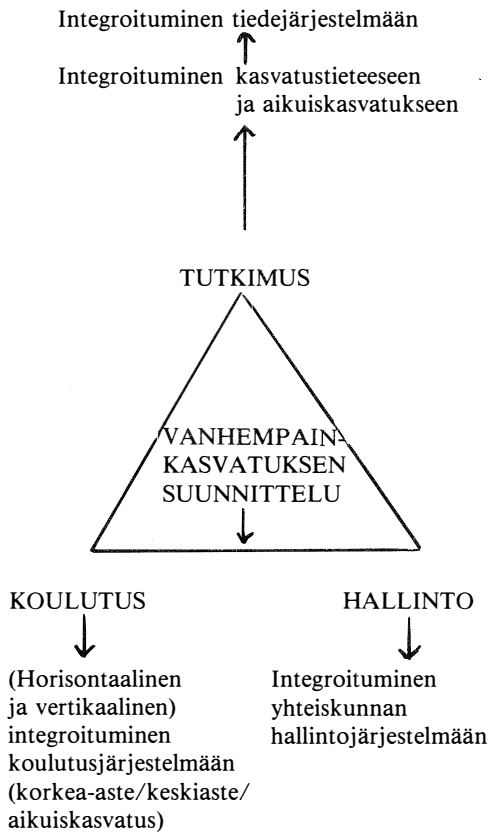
Integroituminen tiedejärjestelmään

Integroituminen kasvatustieteeseen ja aikuiskasvatukseen

TUTKIMUS

VANHEMPAIN-KASVATUKSEN SUUNNITTELU

KOULUTUS

(Horisontaalinen ja vertikaalinen) integroituminen koulutusjärjestelmään (korkea-aste/keskiaste/aikuiskasvatus)

HALLINTO

Integroituminen yhteiskunnan hallintojärjestelmään